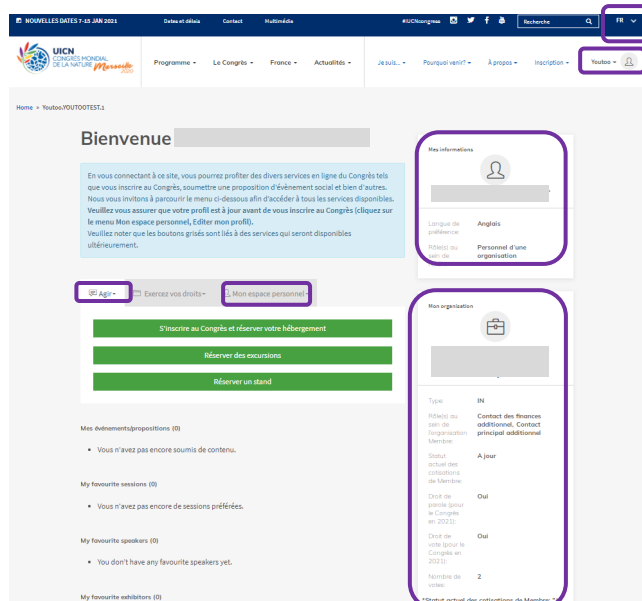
NOUVELLES DATES 7-15 JAN 2021 Dates et délais Contact Multimédia #IUCNcongress Recherche FR

UICN CONGRÈS MONDIAL DE LA NATURE Marseille 2020

Programme Le Congrès France Actualités Je suis... Pourquoi venir? À propos Inscription Youtoo

Home » Youtoo.YOUTOOTEST.1

Bienvenue

En vous connectant à ce site, vous pourrez profiter des divers services en ligne du Congrès tels que vous inscrire au Congrès, soumettre une proposition d'évènement social et bien d'autres. Nous vous invitons à parcourir le menu ci-dessous afin d'accéder à tous les services disponibles. Veuillez vous assurer que votre profil est à jour avant de vous inscrire au Congrès (cliquez sur le menu Mon espace personnel, Editer mon profil). Veuillez noter que les boutons grisés sont liés à des services qui seront disponibles ultérieurement.

Agir Exercez vos droits Mon espace personnel

S'inscrire au Congrès et réserver votre hébergement

Réserver des excursions

Réserver un stand

Mes évènements/propositions (0)

• Vous n'avez pas encore soumis de contenu.

My favourite sessions (0)

• Vous n'avez pas encore de sessions préférées.

My favourite speakers (0)

• You don't have any favourite speakers yet.

My favourite exhibitors (0)

Mes informations

Langue de préférence: Anglais

Rôle(s) au sein de: Personnel d'une organisation

Mon organisation

Type: IN

Rôle(s) au sein de l'organisation Membre: Contact des finances additionnel, Contact principal additionnel

Statut actuel des cotisations de Membre: A jour

Droit de parole (pour le Congrès en 2021): Oui

Droit de vote (pour le Congrès en 2021): Oui

Nombre de votes: 2

*Statut actuel des cotisations de Membre: *